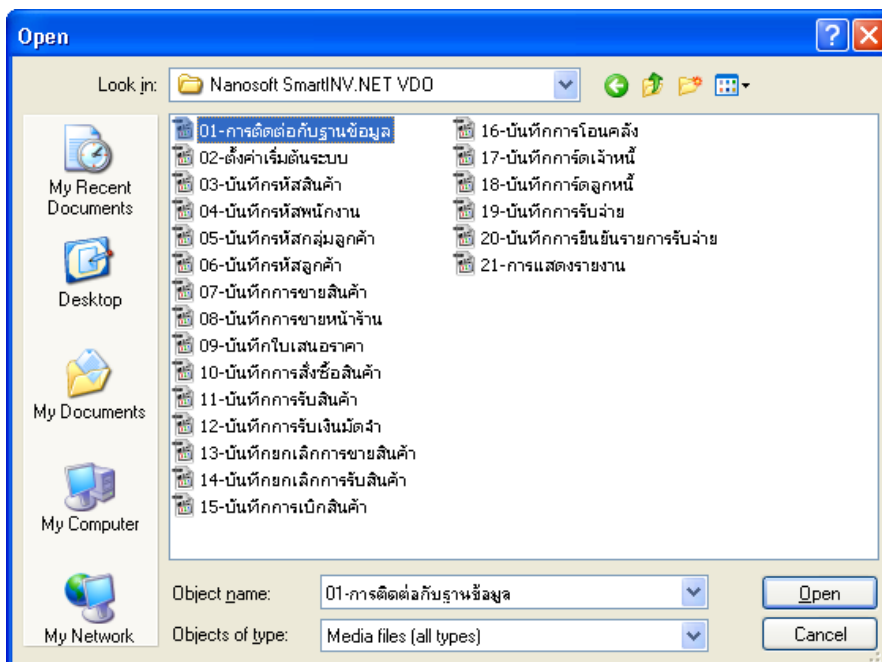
Open

Look in: Nanosoft SmartINV.NET VDO

My Recent Documents

Desktop

My Documents

My Computer

My Network

01-การติดต่อกับฐานข้อมูล
02-ตั้งค่าเริ่มต้นระบบ
03-บันทึกรหัสสินค้า
04-บันทึกรหัสพนักงาน
05-บันทึกรหัสกลุ่มลูกค้า
06-บันทึกรหัสลูกค้า
07-บันทึกการขายสินค้า
08-บันทึกการขายหน้าร้าน
09-บันทึกใบเสนอราคา
10-บันทึกการสั่งซื้อสินค้า
11-บันทึกการรับสินค้า
12-บันทึกการรับเงินมัดจำ
13-บันทึกยกเลิกการขายสินค้า
14-บันทึกยกเลิกการรับสินค้า
15-บันทึกการเบิกสินค้า
16-บันทึกการโอนคลัง
17-บันทึกการ์ดเจ้าหนี้
18-บันทึกการ์ดลูกหนี้
19-บันทึกการรับจ่าย
20-บันทึกการยืนยันรายการรับจ่าย
21-การแสดงรายงาน

Object name: 01-การติดต่อกับฐานข้อมูล

Objects of type: Media files (all types)

Open

Cancel